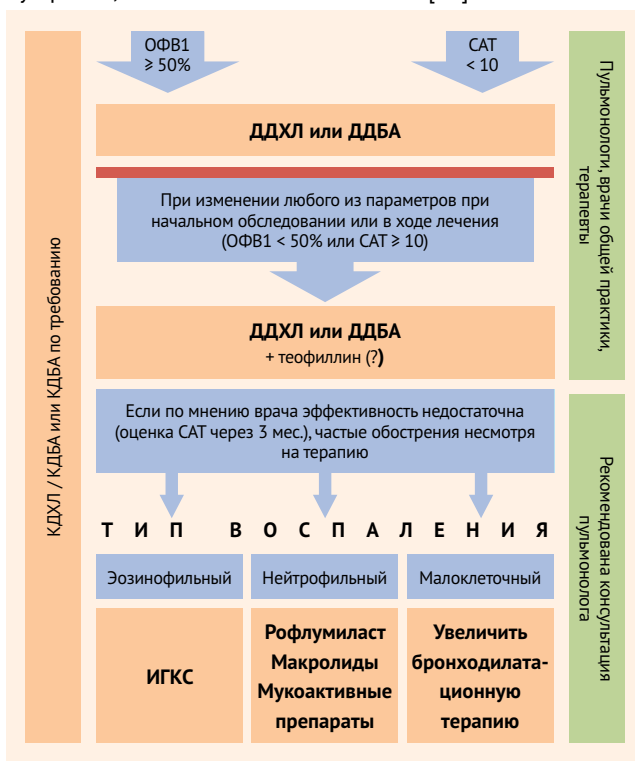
КДХЛ / КДБА или КДБА по требованию

ОФВ1 ≥ 50%

САТ < 10

ДДХЛ или ДДБА

При изменении любого из параметров при начальном обследовании или в ходе лечения (ОФВ1 < 50% или САТ ≥ 10)

ДДХЛ или ДДБА
+ теофиллин (?)

Если по мнению врача эффективность недостаточна (оценка САТ через 3 мес.), частые обострения несмотря на терапию

Т И П  В О С П А Л Е Н И Я

| Эозинофильный | Нейтрофильный | Малоклеточный |
|---|---|---|
| ИГКС | Рофлумиласт Макролиды Мукоактивные препараты | Увеличить бронходилатационную терапию |

Пульмонологи, врачи общей практики, терапевты

Рекомендована консультация пульмонолога